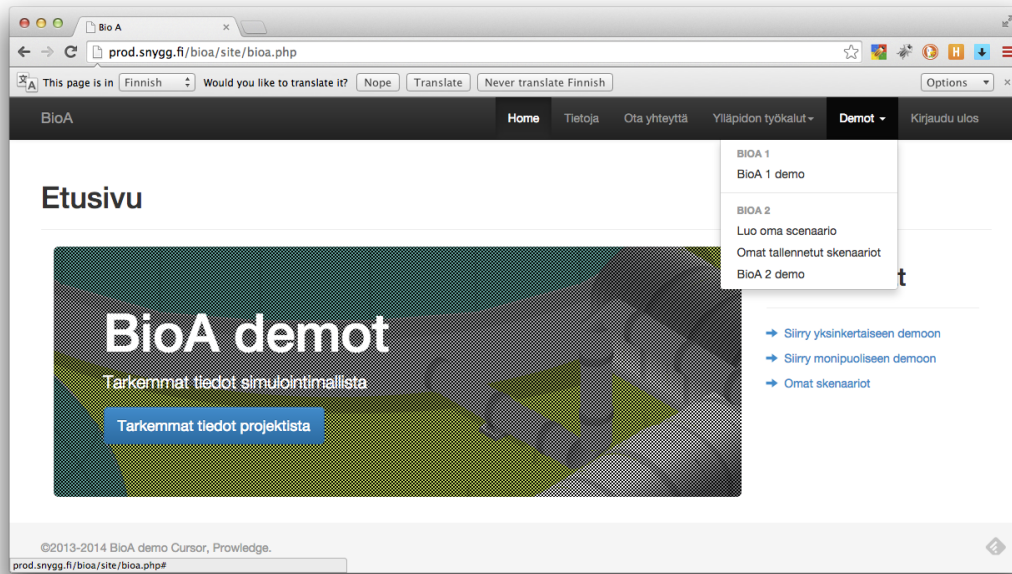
Bio A

prod.snygg.fi/bioa/site/bioa.php

This page is in Finnish Would you like to translate it? Nope Translate Never translate Finnish Options

BioA Home Tietoja Ota yhteyttä Ylläpidon työkalut Demot Kirjaudu ulos

BIOA 1
BioA 1 demo

BIOA 2
Luo oma scenaario
Omat tallennetut skenaariot
BioA 2 demo

Etusivu

BioA demot

Tarkemmat tiedot simulointimallista

Tarkemmat tiedot projektista

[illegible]t

Siirry yksinkertaiseen demoon
Siirry monipuoliseen demoon
Omat skenaariot

©2013-2014 BioA demo Cursor, Prowledge.

prod.snygg.fi/bioa/site/bioa.php#